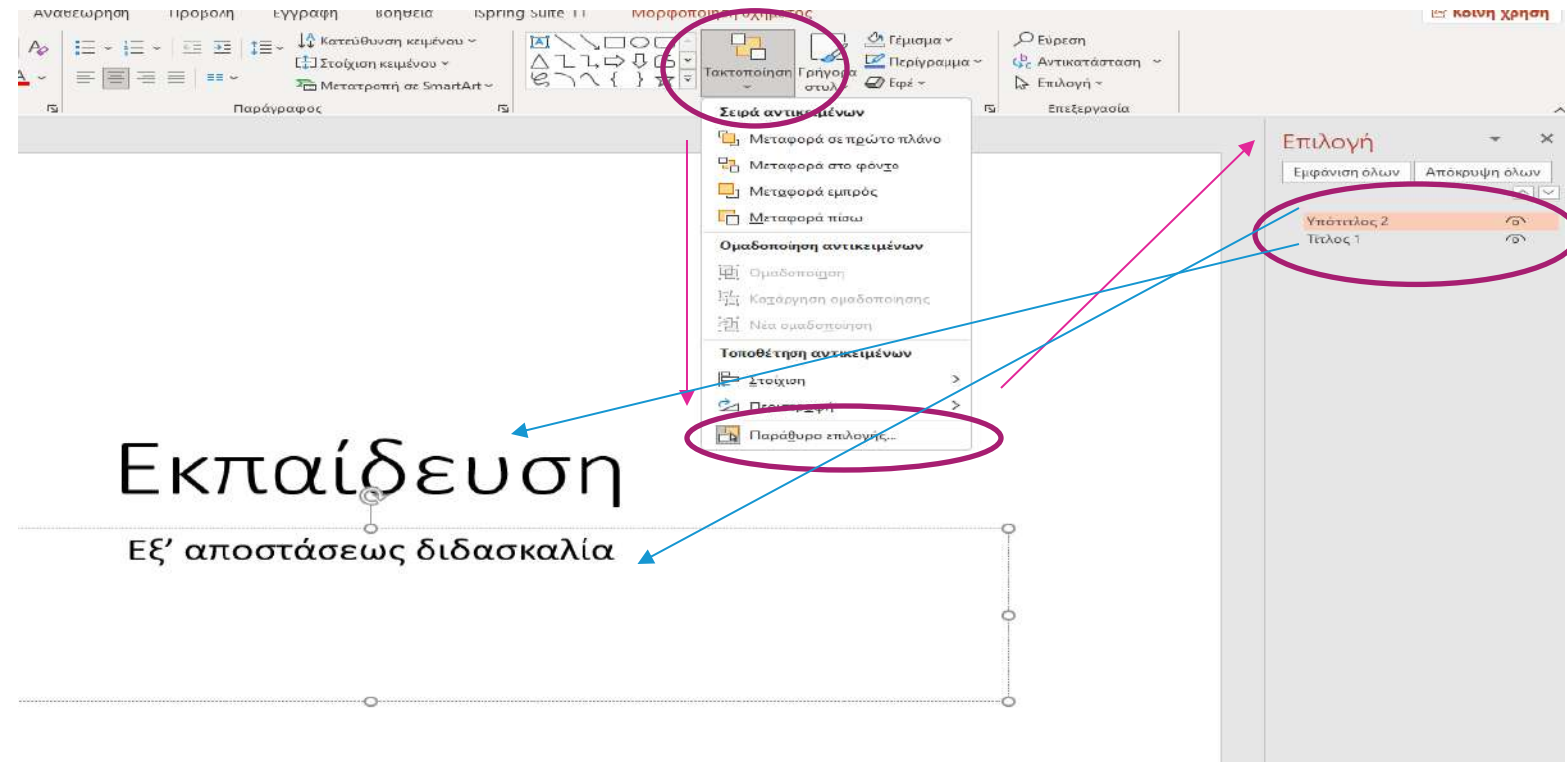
Αναθεώρηση Προβολή Εγγραφή Βοήθεια iSpring Suite 11 Μορφοποίηση σχήματος Κοινή χρήση

Κατεύθυνση κειμένου
Στοίχιση κειμένου
Μετατροπή σε SmartArt
Παράγραφος

Τακτοποίηση Γρήγορα στυλ
Γέμισμα
Περίγραμμα
Εφέ
Εύρεση
Αντικατάσταση
Επιλογή
Επεξεργασία

Σειρά αντικειμένων
Μεταφορά σε πρώτο πλάνο
Μεταφορά στο φόντο
Μεταφορά εμπρός
Μεταφορά πίσω
Ομαδοποίηση αντικειμένων
Ομαδοποίηση
Κατάργηση ομαδοποίησης
Νέα ομαδοποίηση
Τοποθέτηση αντικειμένων
Στοίχιση
Περιστροφή
Παράθυρο επιλογής...

Επιλογή
Εμφάνιση όλων
Απόκρυψη όλων
Υπότιτλος 2
Τίτλος 1

Εκπαίδευση
Εξ' αποστάσεως διδασκαλία